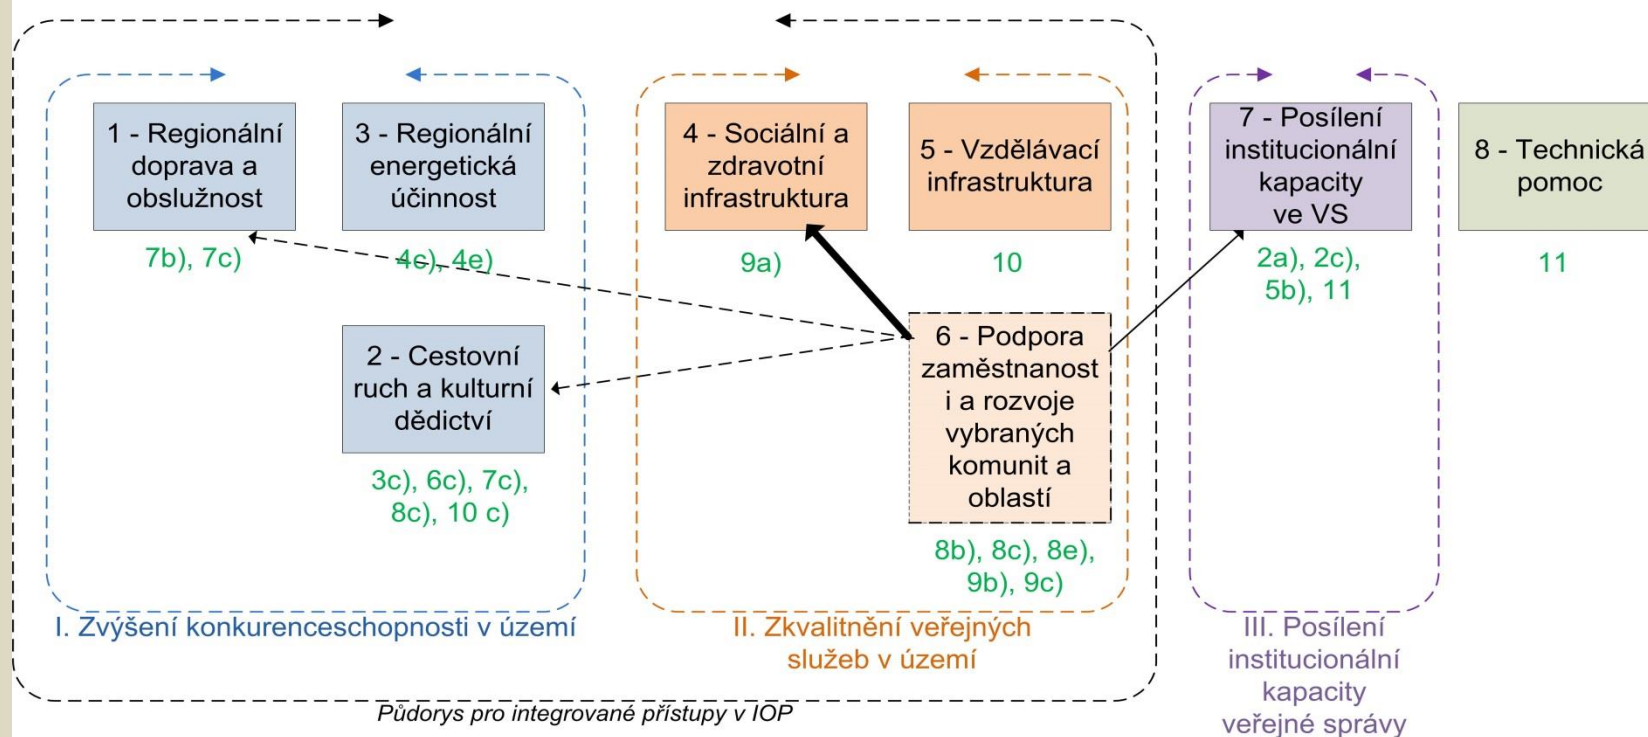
1 - Regionální doprava a obslužnost

7b), 7c)

3 - Regionální energetická účinnost

4c), 4e)

2 - Cestovní ruch a kulturní dědictví

3c), 6c), 7c), 8c), 10 c)

I. Zvýšení konkurenceschopnosti v území

4 - Sociální a zdravotní infrastruktura

9a)

5 - Vzdělávací infrastruktura

10

6 - Podpora zaměstnanosti a rozvoje vybraných komunit a oblastí

8b), 8c), 8e), 9b), 9c)

II. Zkvalitnění veřejných služeb v území

7 - Posílení institucionální kapacity ve VS

2a), 2c), 5b), 11

III. Posílení institucionální kapacity veřejné správy

8 - Technická pomoc

11

Půdorys pro integrované přístupy v IOP